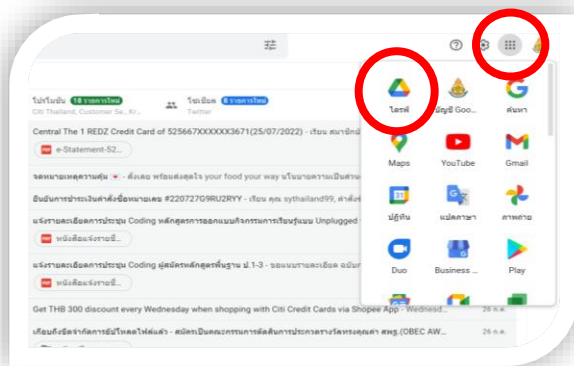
โปรโมชัน 18 รายการใหม่
Citi Thailand, Customer Se., Kr...
โซเชียล 8 รายการใหม่
Twitter

Central The 1 REDZ Credit Card of 525667XXXXXX3671(25/07/2022) - เรียน สมาชิก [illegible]
e-Statement-52...

จดหมายเหตุความสุข - ดังเลย พร้อมส่งสุดใจ your food your way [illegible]

อินอันการชำระเงินค่าสั่งซื้อหมายเลข #220727G9RU2RYY - เรียน คุณ sythailand99, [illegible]

แจ้งรายละเอียดการประชุม Coding หลักสูตรการออกแบบกิจกรรมการเรียนรู้แบบ Unplugged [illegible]
หนังสือแจ้งรายชื่...

แจ้งรายละเอียดการประชุม Coding ผู้สมัครหลักสูตรพื้นฐาน ป.1-3 - ขอแนบรายละเอียด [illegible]
หนังสือแจ้งรายชื่...

Get THB 300 discount every Wednesday when shopping with Citi Credit Cards via Shopee App - Wednesd... 26 ก.ค.

เกือบถึงวันจำกัดการอัปโหลดไฟล์แล้ว - สมัครเป็นคณะกรรมการตัดสินการประกวดรางวัลทรงคุณค่า สพฐ.(OBEC AW... 26 ก.ค.

ไดรฟ์
บัญชี Goo...
ค้นหา
Maps
YouTube
Gmail
ปฏิทิน
แปลภาษา
ภาพถ่าย
Duo
Business ...
Play